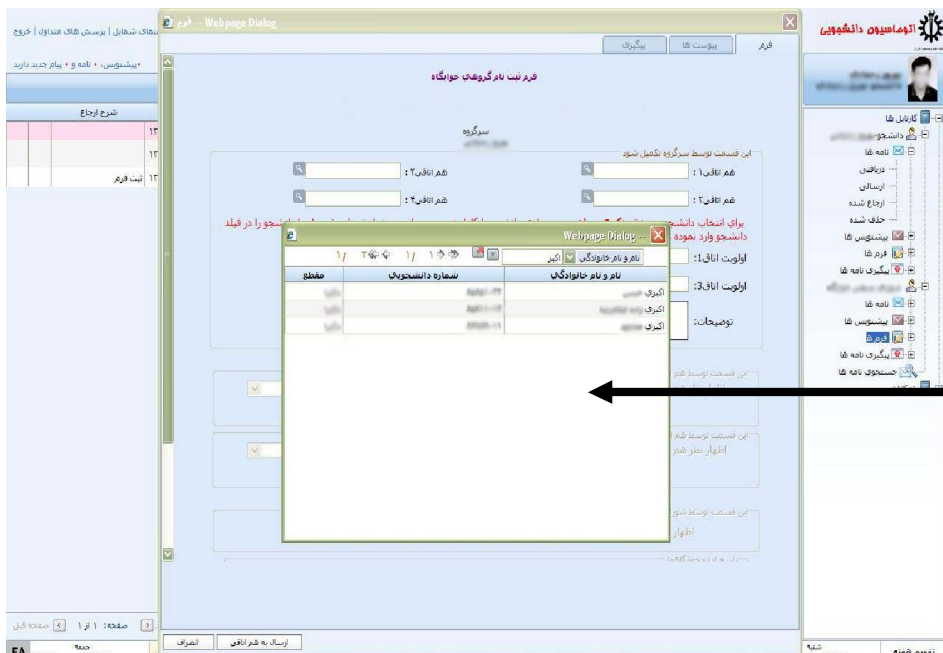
اتوماسیون دانشجویی

کارتابل ها
دانشجو
نامه ها
دریافتی
ارسالی
ارجاع شده
حذف شده
پیشنویس ها
فرم ها
پیگیری نامه ها
نامه ها
پیشنویس ها
فرم ها
پیگیری نامه ها
جستجوی نامه ها

فرم -- Webpage Dialog

فرم | پیوست ها | پیگیری

فرم ثبت نام گروهی خوابگاه

سرگروه

این قسمت توسط سرگروه تکمیل شود
هم اتاقی۱ :
هم اتاقی۲ :
هم اتاقی۳ :
هم اتاقی۴ :

برای انتخاب دانشجو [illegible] دانشجو را در فیلد دانشجو وارد نموده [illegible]

اولویت اتاق1:
اولویت اتاق3:
توضیحات:

این قسمت توسط هم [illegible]
این قسمت توسط هم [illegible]
اظهار نظر هم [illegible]
این قسمت توسط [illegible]
اظهار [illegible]

-- Webpage Dialog

نام و نام خانوادگی | اکبر

| نام و نام خانوادگی | شماره دانشجویی | مقطع |
|---|---|---|
| اکبری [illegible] | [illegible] | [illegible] |
| اکبری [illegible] | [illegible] | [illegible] |
| اکبری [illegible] | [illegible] | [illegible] |

ارسال به هم اتاقی | انصراف

سوال های متداول | پرسش های متداول | خروج
پیشنویس ، نامه و پیام جدید دارید

شرح ارجاع
۱۳
۱۳
۱۳ ثبت فرم

صفحه: ۱ از ۱ | صفحه قبل

FA